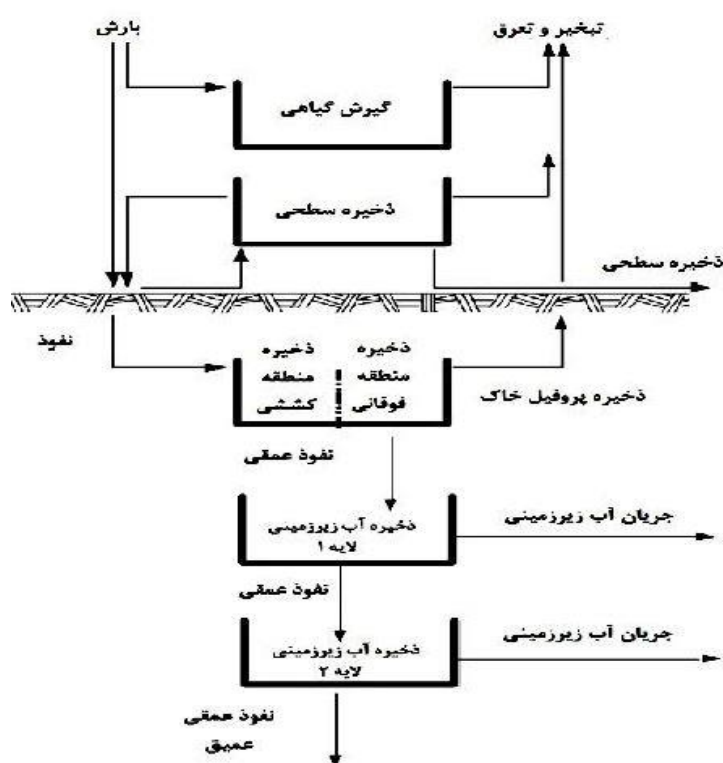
بارش

تبخیر و تعرق

گیرش گیاهی

ذخیره سطحی

ذخیره سطحی

نفوذ

ذخیره منطقه کششی

ذخیره منطقه فوقانی

ذخیره پروفیل خاک

نفوذ عمقی

ذخیره آب زیرزمینی لایه ۱

جریان آب زیرزمینی

نفوذ عمقی

ذخیره آب زیرزمینی لایه ۲

جریان آب زیرزمینی

نفوذ عمقی عمیق